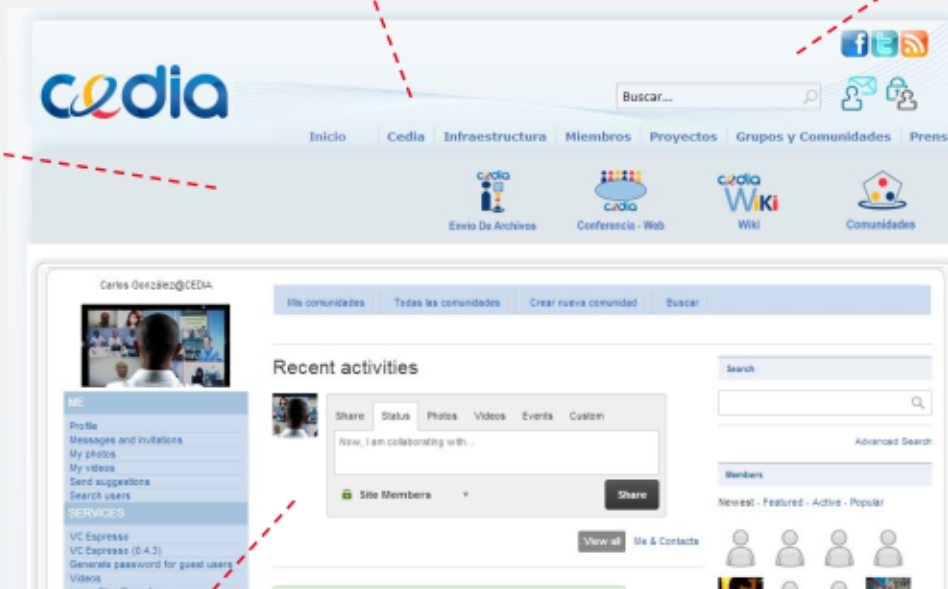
cedia

Buscar...

Inicio | Cedia | Infraestructura | Miembros | Proyectos | Grupos y Comunidades | Prens

cedia
Envío De Archivos

cedia
Conferencia - Web

cedia
Wiki
Wiki

Comunidades

Carlos González@CEDIA

ME
Profile
Messages and invitations
My photos
My videos
Send suggestions
Search users

SERVICES
VC Espresso
VC Espresso (0.4.3)
Generate password for guest users
Videos

Mis comunidades | Todas las comunidades | Crear nueva comunidad | Buscar

Recent activities

Share | Status | Photos | Videos | Events | Custom

Now, I am collaborating with...

Site Members

Share

View all | Me & Contacts

Search

Advanced Search

Members

Newest - Featured - Active - Popular